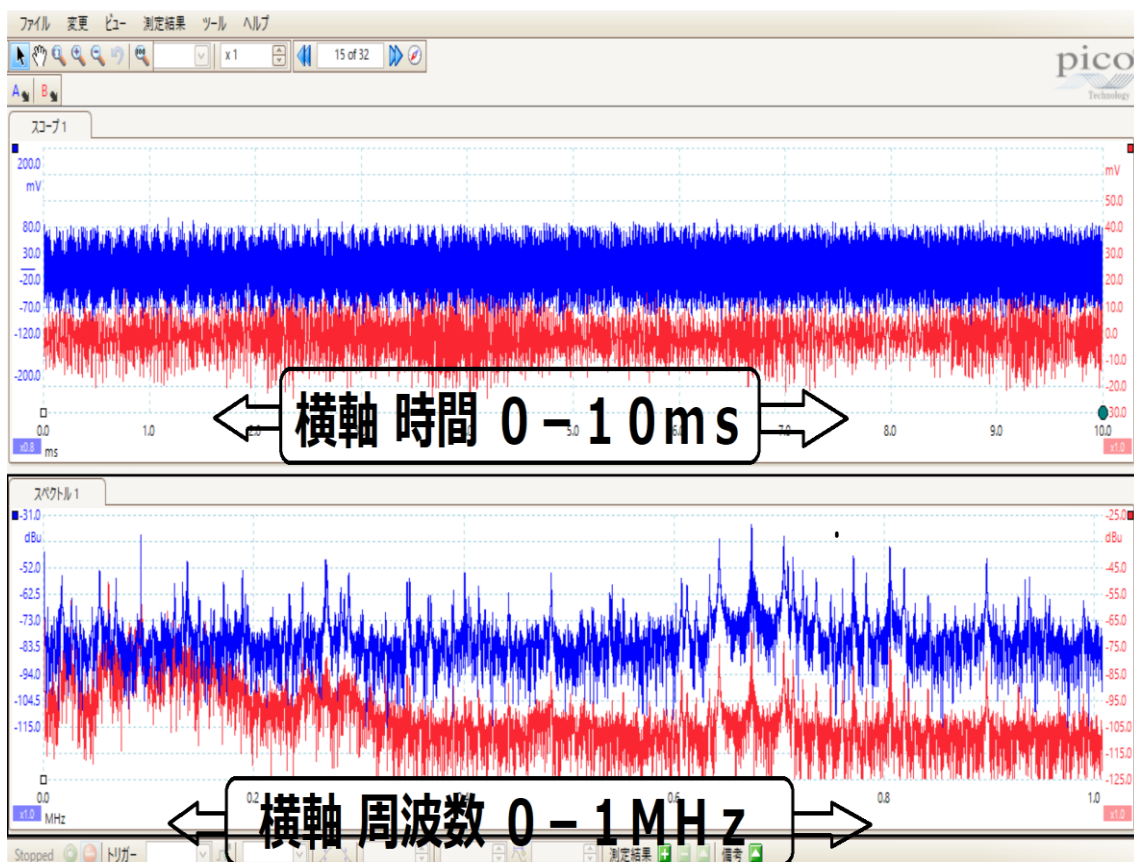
ファイル 変更 ビュー 測定結果 ツール ヘルプ

x 1 15 of 32

pico Technology

A B

スコープ 1

200.0 mV 80.0 30.0 -20.0 -70.0 -120.0 -200.0

mV 50.0 40.0 30.0 20.0 10.0 0.0 -10.0 -20.0 -30.0

0.0 1.0 7.0 8.0 9.0 10.0

x0.8 ms x1.0

横軸 時間 0－10ms

スペクトル 1

-31.0 dBu -52.0 -62.5 -73.0 -83.5 -94.0 -104.5 -115.0

-25.0 dBu -45.0 -55.0 -65.0 -75.0 -85.0 -95.0 -105.0 -115.0 -125.0

0.0 0.2 0.6 0.8 1.0

x1.0 MHz x1.0

横軸 周波数 0－1MHz

Stopped トリガー 測定結果 備考